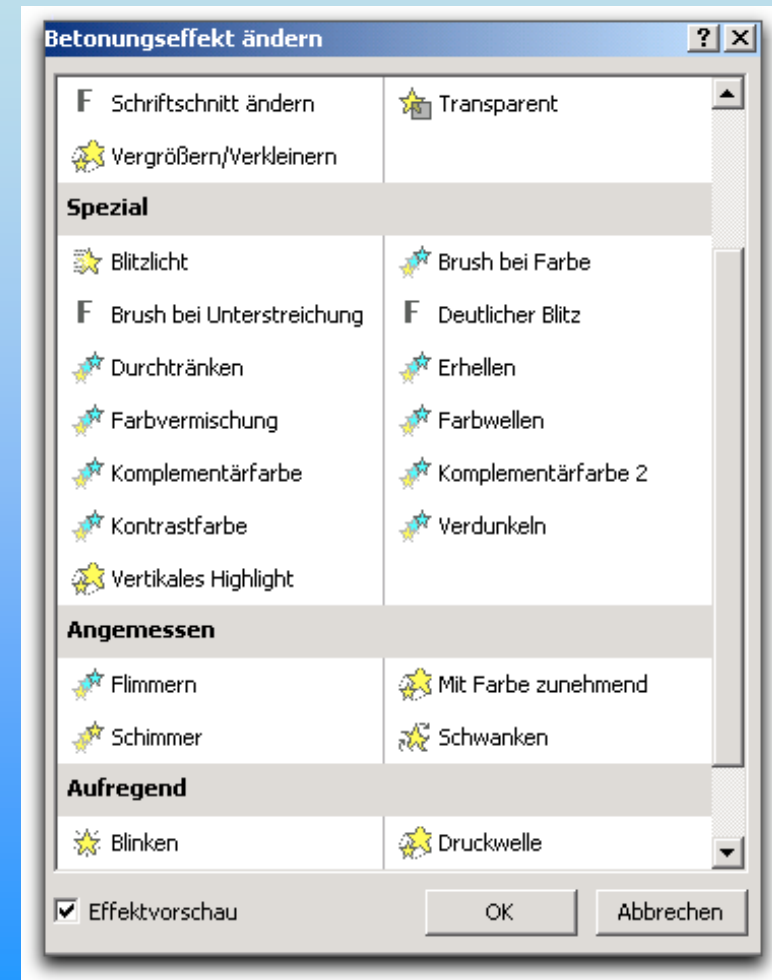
Betonungseffekt ändern

? X

F Schriftschnitt ändern

Transparent

Vergrößern/Verkleinern

Spezial

Blitzlicht

Brush bei Farbe

F Brush bei Unterstreichung

F Deutlicher Blitz

Durchtränken

Erhellen

Farbvermischung

Farbwellen

Komplementärfarbe

Komplementärfarbe 2

Kontrastfarbe

Verdunkeln

Vertikales Highlight

Angemessen

Flimmern

Mit Farbe zunehmend

Schimmer

Schwanken

Aufregend

Blinken

Druckwelle

Effektvorschau

OK

Abbrechen